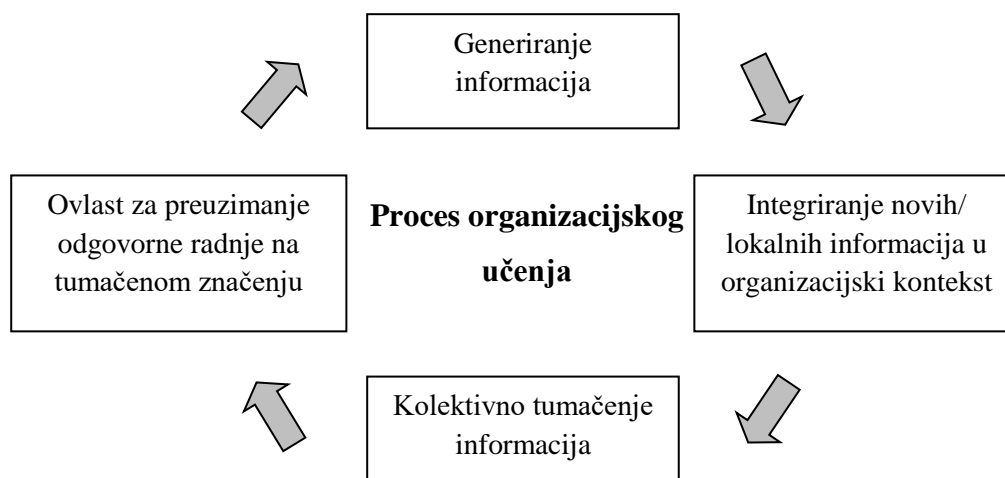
Generiranje informacija

Ovlast za preuzimanje odgovorne radnje na tumačenom značenju

Proces organizacijskog učenja

Integriranje novih/ lokalnih informacija u organizacijski kontekst

Kolektivno tumačenje informacija